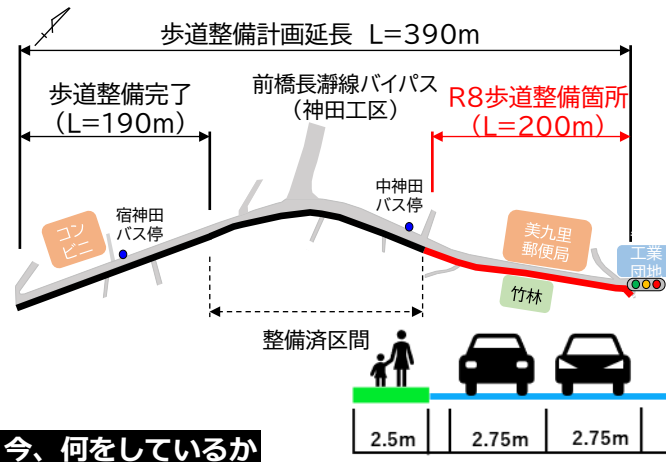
歩道整備計画延長 L=390m

歩道整備完了
(L=190m)

前橋長瀞線バイパス
(神田工区)

R8歩道整備箇所
(L=200m)

コンビニ

宿神田
バス停

中神田
バス停

美九里
郵便局

工業
団地

竹林

整備済区間

2.5m
2.75m
2.75m

今、何をしているか